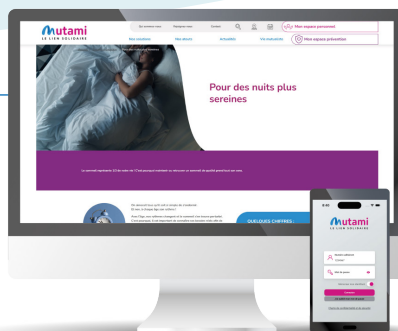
Mutami
LE LIEN SOLIDAIRE

Nos cotisations
Nos aides
Actualités
Vos avantages
Contact

Mon espace personnel
Mon espace prévention

Pour des nuits plus sereines

QUELQUES CHIFFRES

Mutami
LE LIEN SOLIDAIRE

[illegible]
Mot de passe
Connexion